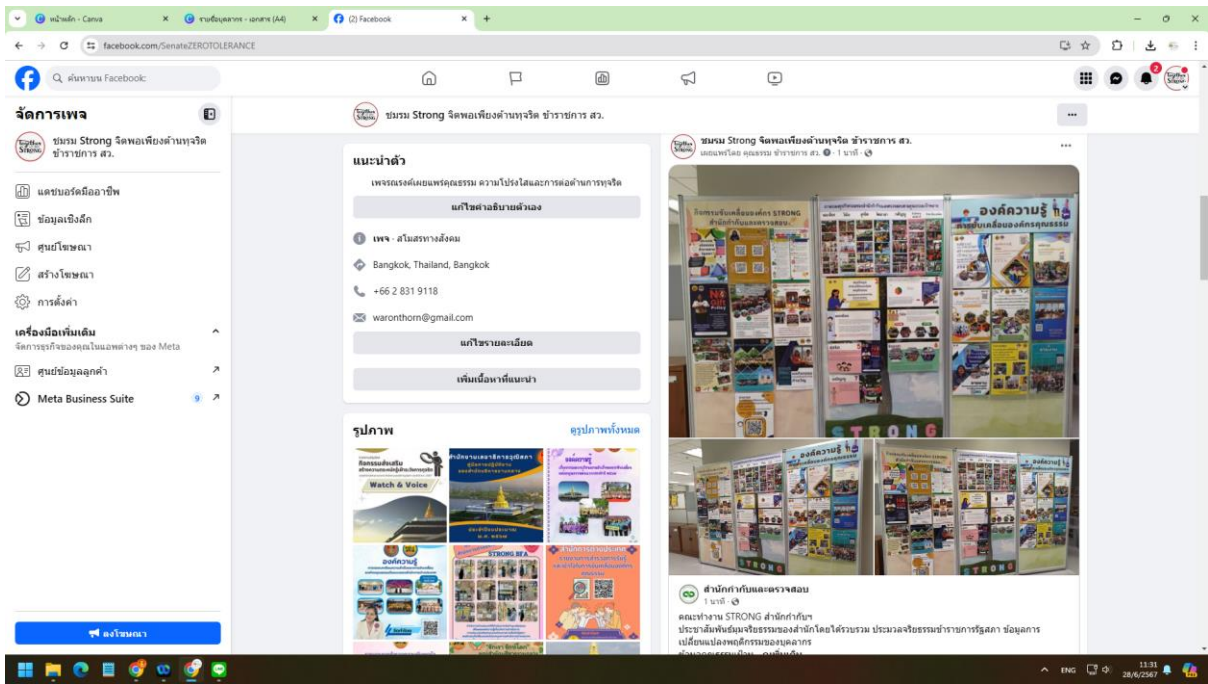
หน้าหลัก - Canva
รายชื่อบุคลากร - เอกสาร (A4)
(2) Facebook
facebook.com/SenateZEROTOLERANCE
ค้นหาบน Facebook
จัดการเพจ
ชมรม Strong จิตพอเพียงต้านทุจริต ข้าราชการ สว.
แดชบอร์ดมืออาชีพ
ข้อมูลเชิงลึก
ศูนย์โฆษณา
สร้างโฆษณา
การตั้งค่า
เครื่องมือเพิ่มเติม
จัดการธุรกิจของคุณในแอพต่างๆ ของ Meta
ศูนย์ข้อมูลลูกค้า
Meta Business Suite 9
ลงโฆษณา
ชมรม Strong จิตพอเพียงต้านทุจริต ข้าราชการ สว.
แนะนำตัว
เพจรณรงค์เผยแพร่คุณธรรม ความโปร่งใสและการต่อต้านการทุจริต
แก้ไขคำอธิบายตัวเอง
เพจ · สโมสรทางสังคม
Bangkok, Thailand, Bangkok
+66 2 831 9118
waronthorn@gmail.com
แก้ไขรายละเอียด
เพิ่มเนื้อหาที่แนะนำ
รูปภาพ
ดูรูปภาพทั้งหมด
Watch & Voice
STRONG SFA
ชมรม Strong จิตพอเพียงต้านทุจริต ข้าราชการ สว.
เผยแพร่โดย คุณธรรม ข้าราชการ สว. · 1 นาที
องค์ความรู้
STRONG
สำนักกำกับและตรวจสอบ
1 นาที
คณะทำงาน STRONG สำนักกำกับฯ
ประชาสัมพันธ์มุมจริยธรรมของสำนักโดยได้รวบรวม ประมวลจริยธรรมข้าราชการรัฐสภา ข้อมูลการเปลี่ยนแปลงพฤติกรรมของบุคลากร
ENG 11:31 28/6/2567